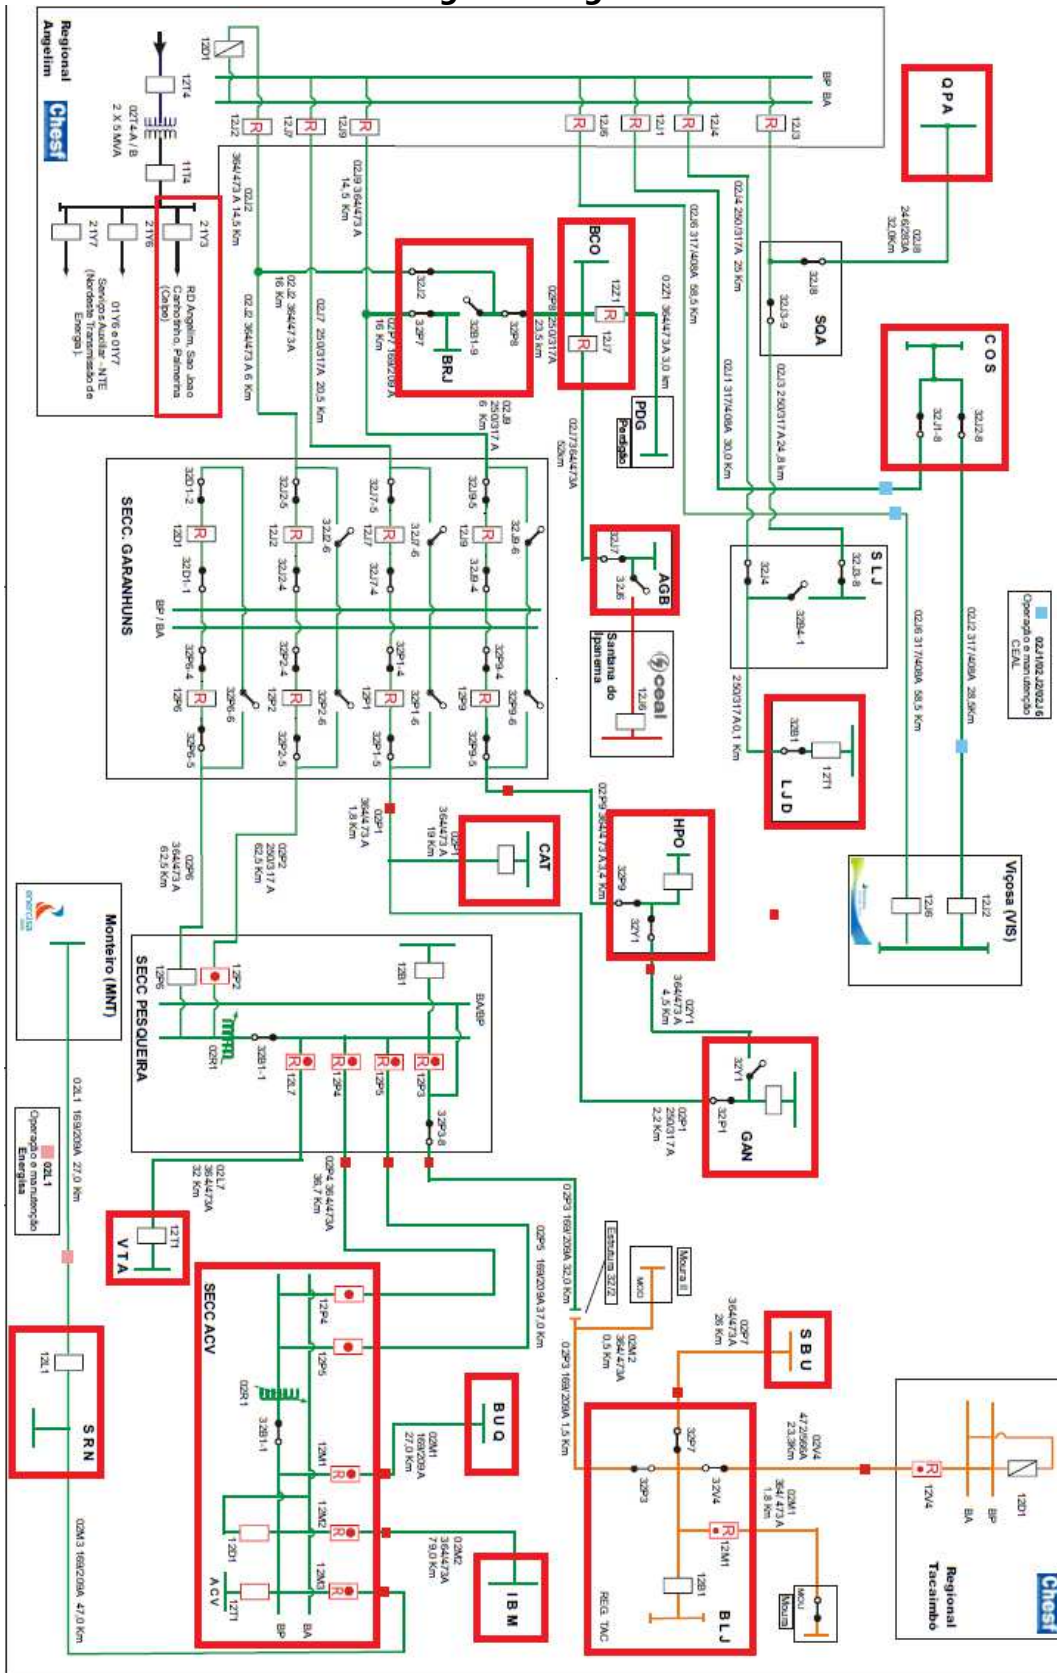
Regional Angelim
Chesf
12D1
12T4
02T4 A / B
2 X 5 MVA
11T4
21Y7
21Y6
21Y3
01Y6 e 01Y7
Serviço Auxiliar - NTE (Nordeste Transmissão de Energia)
RD Angelim, São João Canhotinho, Palmerina (Celpe)
BP BA
12J2
12J7
12J9
12J6
12J1
12J4
12J3
02J2 364/473 A 14,5 Km
02J9 364/473 A 14,5 Km
02J2 364/473 A 16 Km
02J7 250/317A 20,5 Km
02J2 364/473 A 6 Km
02J6 317/408A 58,5 Km
02J4 250/317A 25 Km
02J8 246/283A 32,0Km
QPA
SQA
32J8
32J3-9
02J3 250/317A 24,8 km
02J1 317/408A 30,0 Km
BCO
12Z1
12J7
02Z1 364/473A 3,0 km
02P8 250/317A 23,5 Km
32J2
32P7
32B1-9
32P8
BRJ
02P7 169/209A 16 Km
02J8 250/317A 6 Km
PDG
Pedção
02J7 364/473A 50Km
COS
32J1-8
32J2-8
02/J02J2/02J6
Operação e manutenção CEAL
SECC. GARANHUNS
32D1-2
12D1
32D1-1
32J2-5
12J2
32J2-4
32J2-6
32J7-5
12J7
32J7-4
32J7-6
32J9-5
12J9
32J9-4
32J9-6
BP / BA
32P6-4
12P6
32P6-6
32P6-5
32P2-4
12P2
32P2-6
32P2-5
32P1-4
12P1
32P1-6
32P1-5
32P9-4
12P9
32P9-6
32P9-5
32J7
32J6
AGB
ceal
12J6
Santana do Ipanema
SLJ
32J4
32J3-8
32B4-1
250/317A 0,1 Km
02J6 317/408A 58,5 Km
02J2 317/408A 28,5Km
LJD
32B1
12T1
Viçosa (VIS)
12J2
12J6
02P1 364/473 A 1,8 Km
02P1 364/473 A 19 Km
CAT
02P9 364/473 A 3,4 Km
HPO
32P9
32Y1
02Y1 364/473 A 4,5 Km
02P2 250/317 A 62,5 Km
02P6 364/473 A 62,5 Km
Monteiro (MNT)
energisa
SECC PESQUEIRA
12P6
12P2
12B1
BA/BP
02R1
32B1-1
12L7
12P4
12P5
12P3
32P3-8
GAN
32Y1
32P1
02P1 250/317 A 2,2 Km
02L1 169/209A 27,0 Km
02L1
Operação e manutenção Energisa
02L7 364/473A 32 Km
02P4 364/473A 36,7 Km
VTA
12T1
02P3 169/209A 32,0 Km
02P5 169/209A 37,0 Km
Estrutura 32/2
Moura II
MOO
SECC ACV
12P4
12P5
02R1
32B1-1
12M1
12M2
12M3
12D1
12T1
ACV
BP
BA
SRN
12L1
02M3 169/209A 47,0 Km
BUQ
02M1 169/209A 27,0 Km
02M2 364/473A 79,0 Km
IBM
02P7 364/473A 26 Km
02M2 364/473A 0,5 Km
02P3 169/209A 1,5 Km
SBU
32P7
32P3
32V4
02V4 472/566A 23,3Km
02M1 364/473A 1,8 Km
12M1
12B1
BLJ
REG. TAC
MOU
Moura
12V4
BA
BP
12D1
Regional Tacaimbo
Chesf